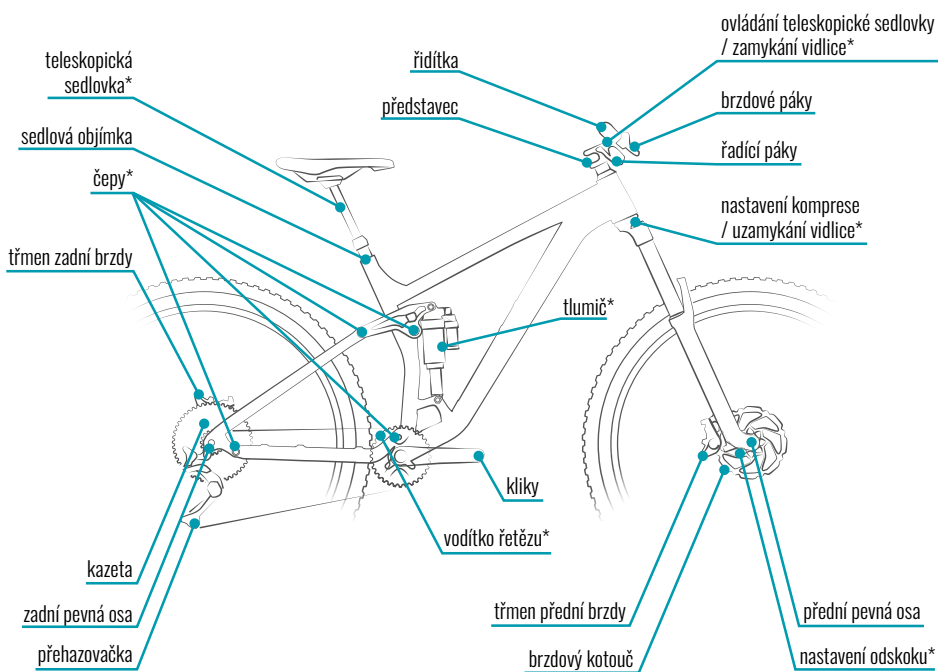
teleskopická sedlovka*

sedlová objímka

čepy*

třmen zadní brzdy

řidítka

představec

ovládání teleskopické sedlovky / zamykání vidlice*

brzdové páky

řadící páky

nastavení komprese / uzamykání vidlice*

tlumič*

kliky

vodítko řetězu*

kazeta

zadní pevná osa

přehazovačka

třmen přední brzdy

brzdový kotouč

přední pevná osa

nastavení odskoku*